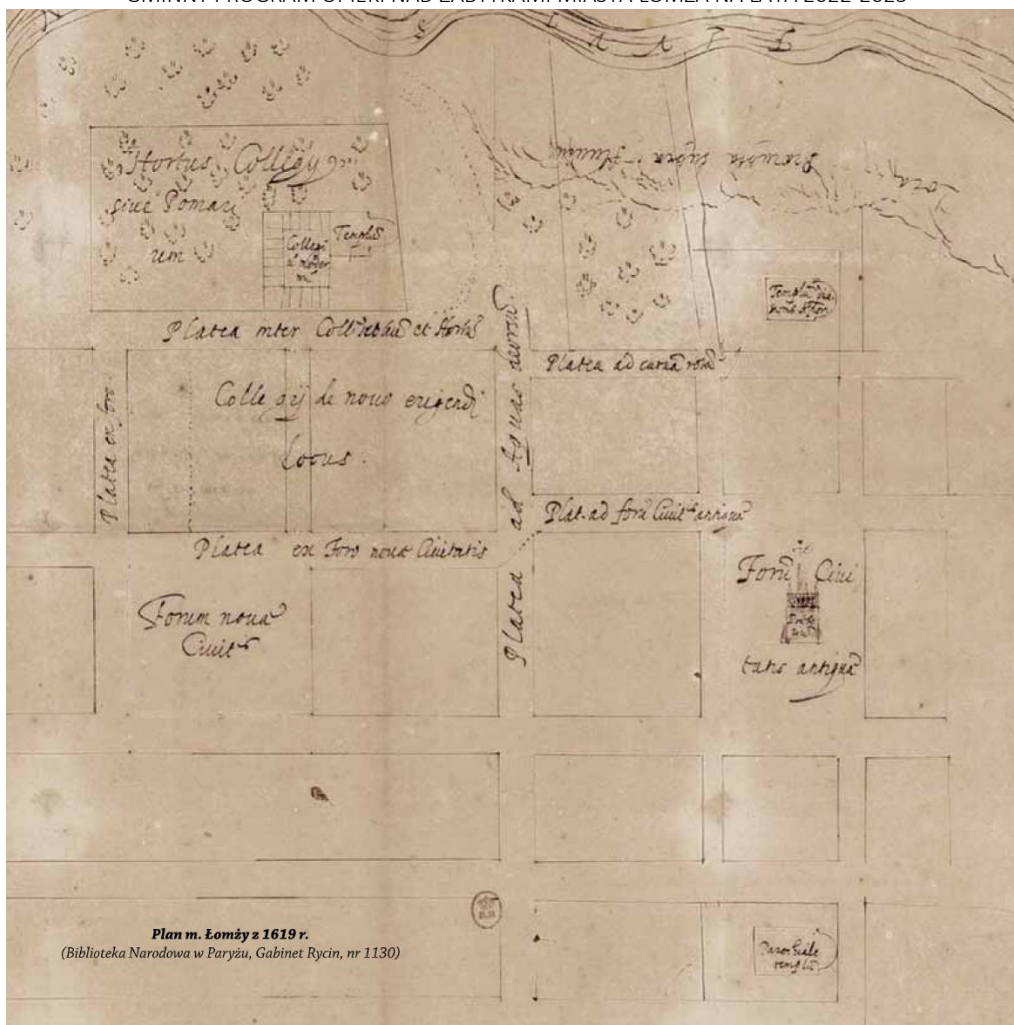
GMINNY PROGRAM OPIEKI NAD ZABYTKAMI MIASTA ŁOMŻA NA LATA 2022-2025

N A R E W

Hortus Collegij siue Pomarium

Collegij ad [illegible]

Templum

Flumen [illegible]

Templum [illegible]

Platea inter Collegium et Hortum

Platea ad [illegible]

Platea ad aquas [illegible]

Platea ex foro

Collegij de nouo erigendi locus.

Plat. ad forum Ciuit. antiquum

Platea ex Foro nouo Ciuitatis

Forum Ciui

Forum noua Ciuit.

Platea

tatis antiquum

Plan m. Łomży z 1619 r.
(Biblioteka Narodowa w Paryżu, Gabinet Rycin, nr 1130)

BN

Parochiale templum